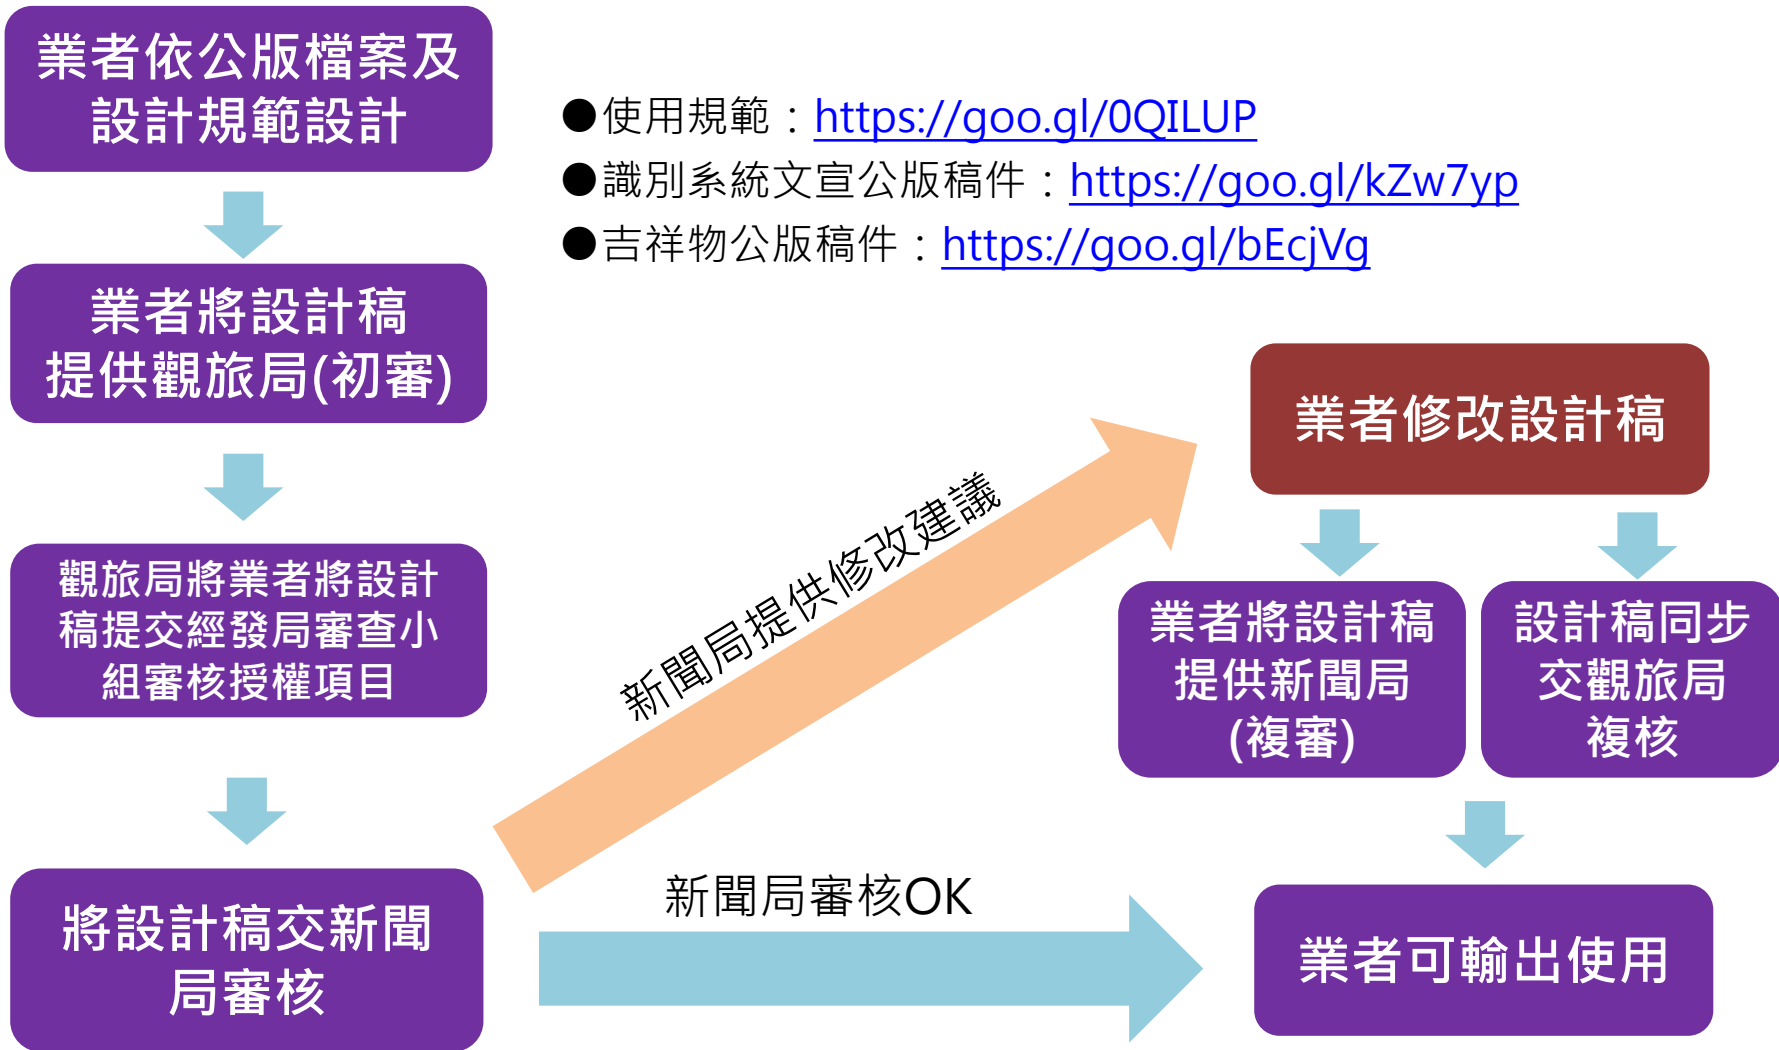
業者依公版檔案及設計規範設計

●使用規範：https://goo.gl/0QILUP
●識別系統文宣公版稿件：https://goo.gl/kZw7yp
●吉祥物公版稿件：https://goo.gl/bEcjVg

業者將設計稿提供觀旅局(初審)

觀旅局將業者將設計稿提交經發局審查小組審核授權項目

將設計稿交新聞局審核

新聞局提供修改建議

業者修改設計稿

業者將設計稿提供新聞局(複審)

設計稿同步交觀旅局複核

新聞局審核OK

業者可輸出使用